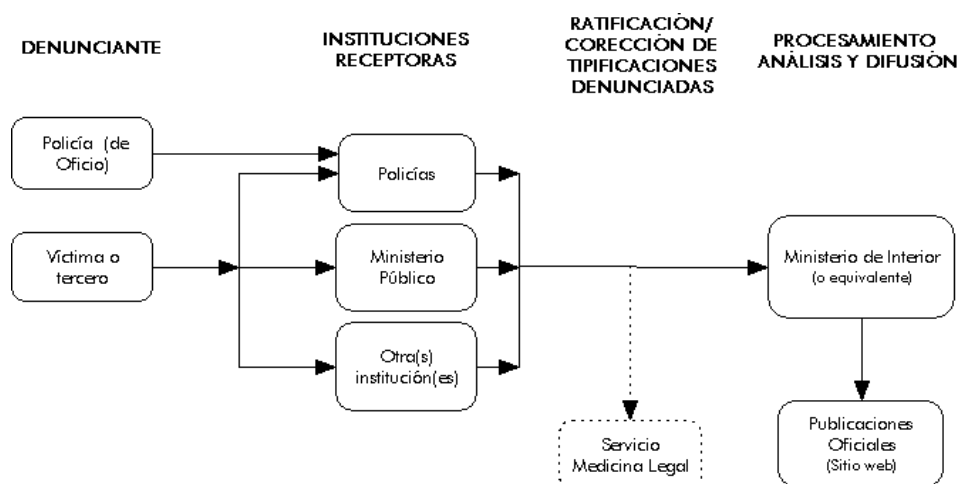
DENUNCIANTE

INSTITUCIONES RECEPTORAS

RATIFICACIÓN/ CORECCIÓN DE TIPIFICACIONES DENUNCIADAS

PROCESAMIENTO ANÁLISIS Y DIFUSIÓN

Policía (de Oficio)

Víctima o tercero

Policías

Ministerio Público

Otra(s) institución(es)

Servicio Medicina Legal

Ministerio de Interior (o equivalente)

Publicaciones Oficiales (Sitio web)